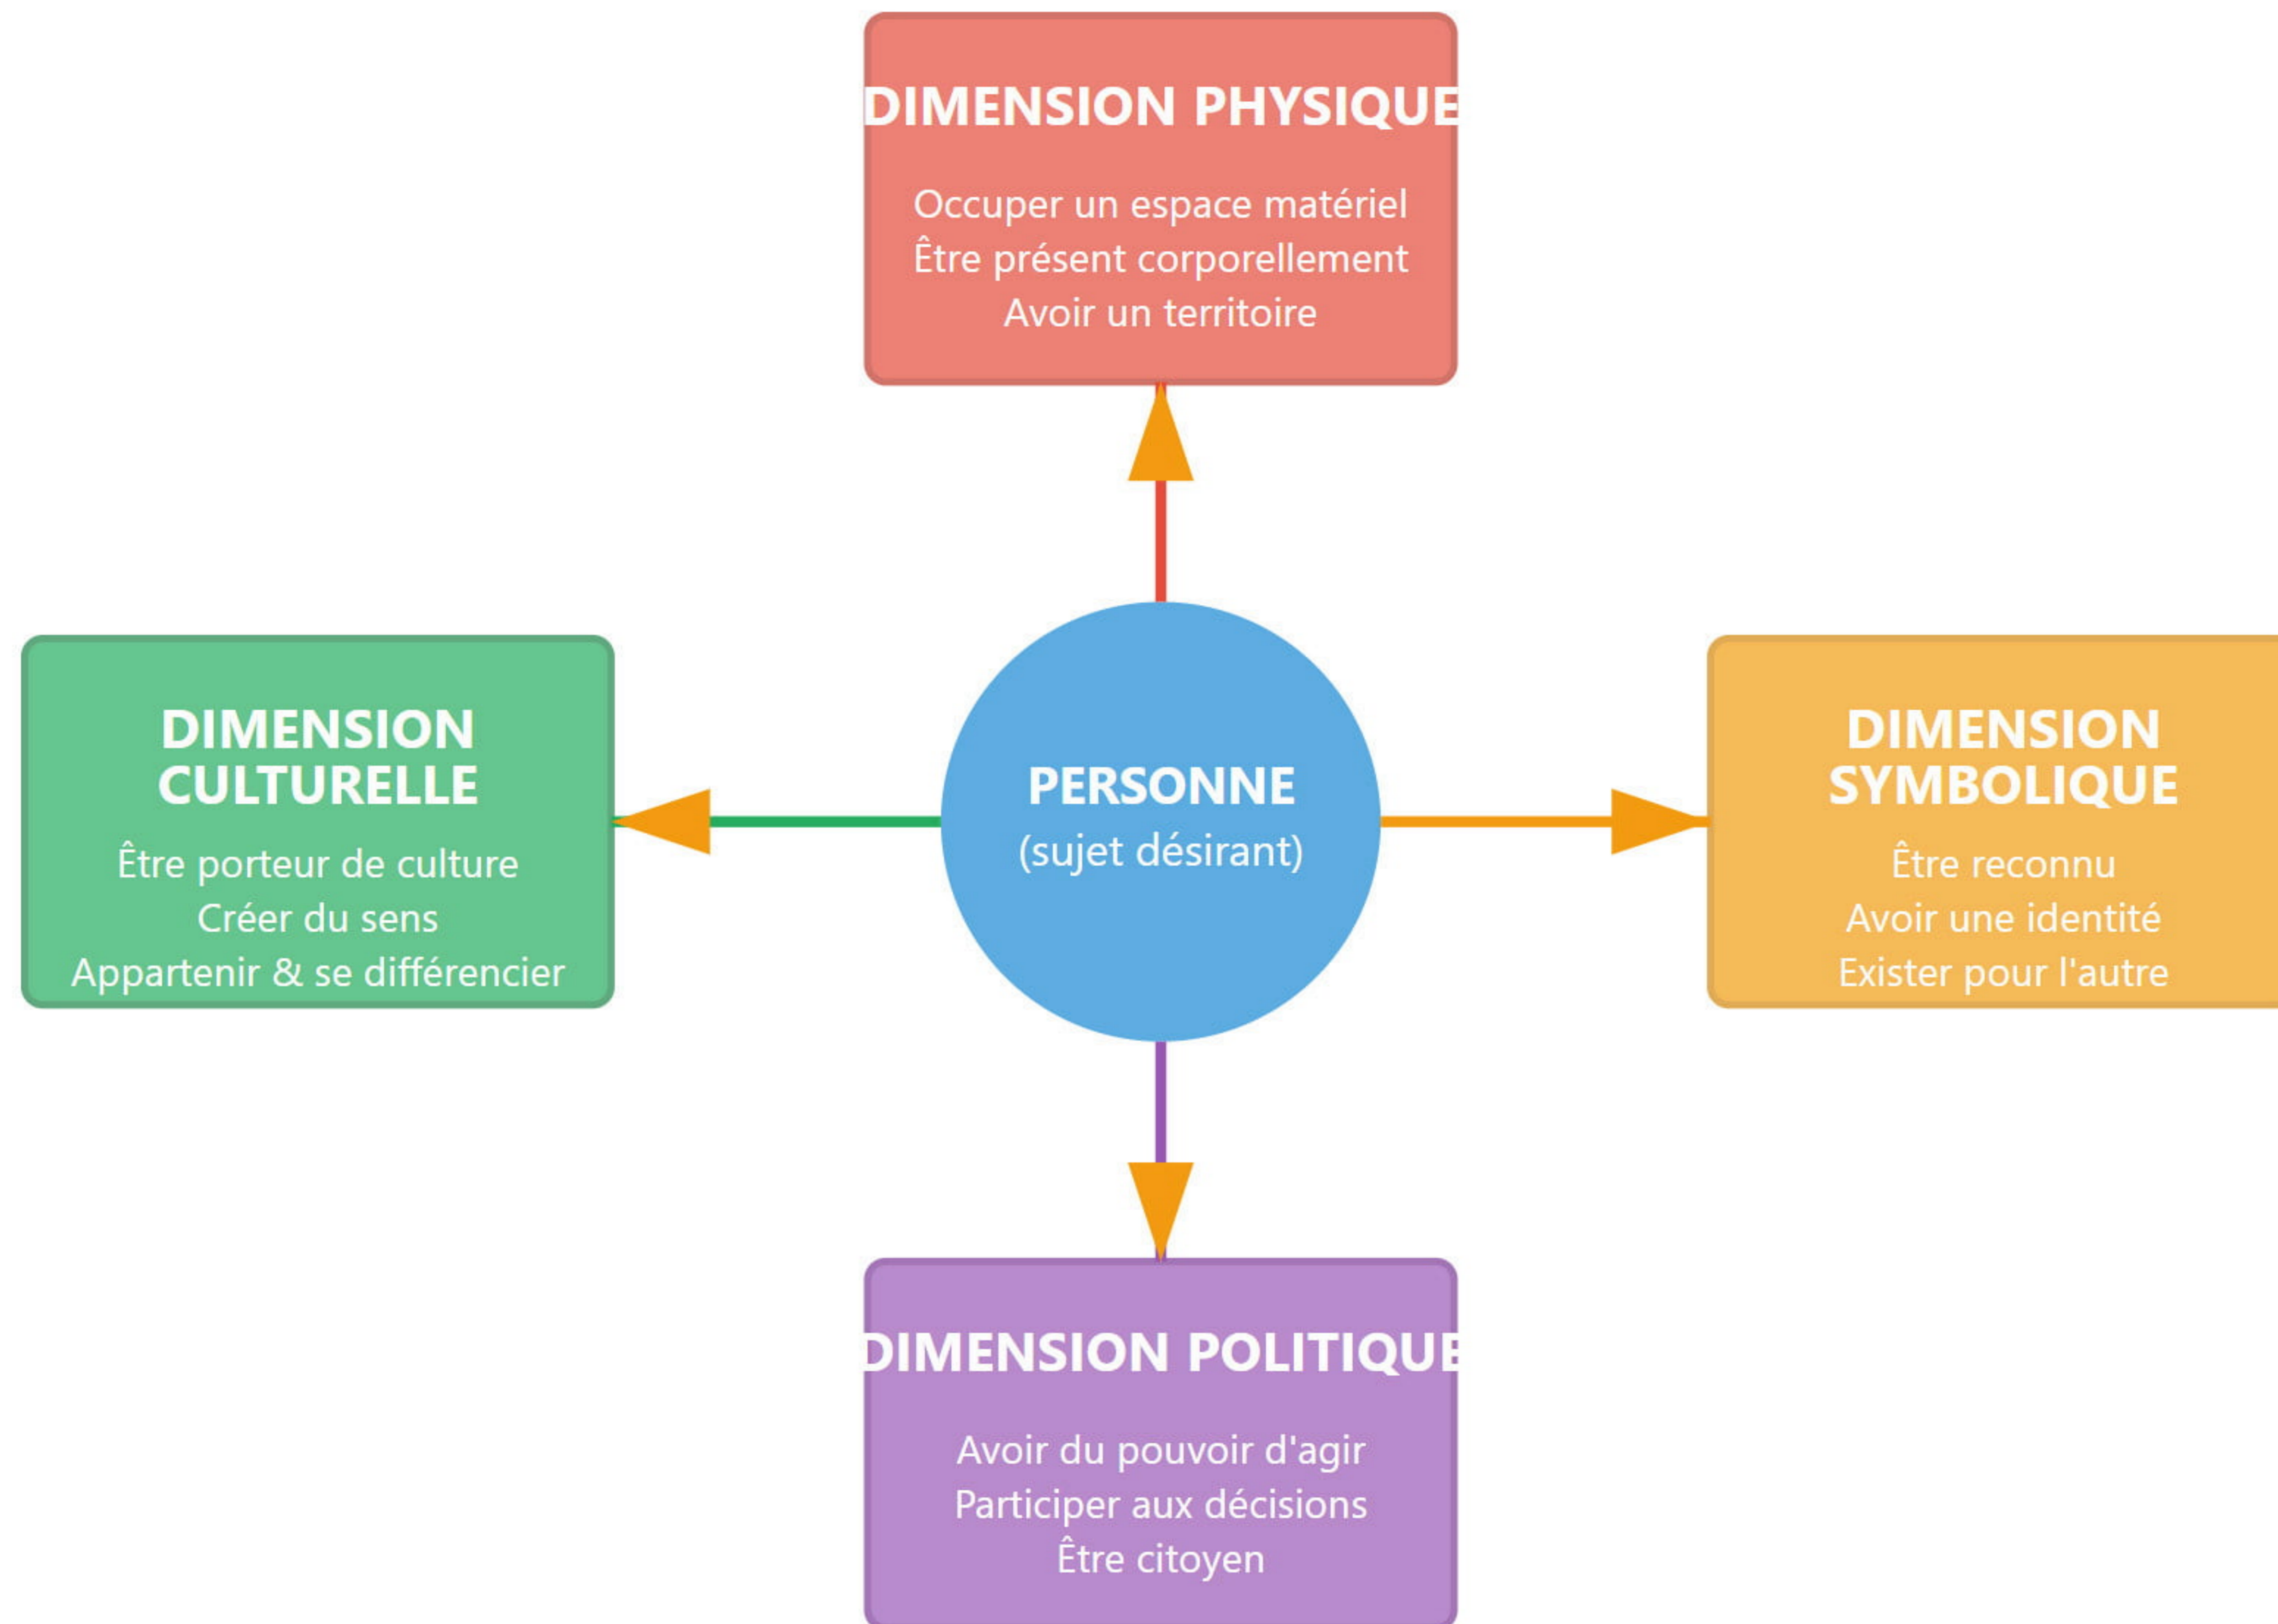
DIMENSION PHYSIQUE

Occuper un espace matériel
Être présent corporellement
Avoir un territoire

DIMENSION CULTURELLE

Être porteur de culture
Créer du sens
Appartenir & se différencier

PERSONNE
(sujet désirant)

DIMENSION SYMBOLIQUE

Être reconnu
Avoir une identité
Exister pour l'autre

DIMENSION POLITIQUE

Avoir du pouvoir d'agir
Participer aux décisions
Être citoyen